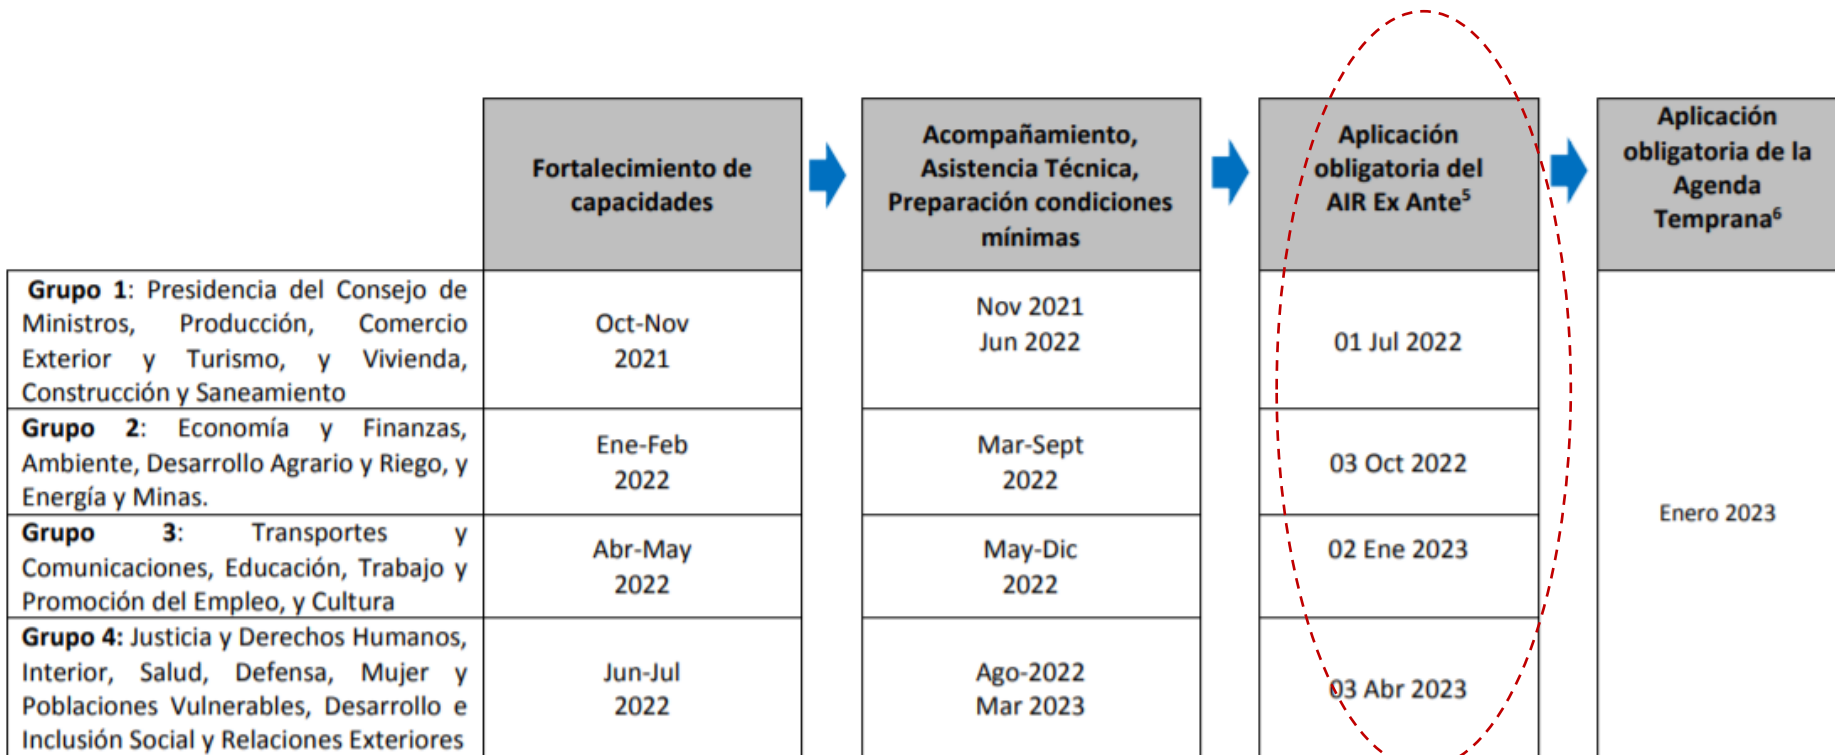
|  | Fortalecimiento de capacidades | Acompañamiento, Asistencia Técnica, Preparación condiciones mínimas | Aplicación obligatoria del AIR Ex Ante$^5$ | Aplicación obligatoria de la Agenda Temprana$^6$ |
|---|---|---|---|---|
| **Grupo 1**: Presidencia del Consejo de Ministros, Producción, Comercio Exterior y Turismo, y Vivienda, Construcción y Saneamiento | Oct-Nov 2021 | Nov 2021 Jun 2022 | 01 Jul 2022 | Enero 2023 |
| **Grupo 2**: Economía y Finanzas, Ambiente, Desarrollo Agrario y Riego, y Energía y Minas. | Ene-Feb 2022 | Mar-Sept 2022 | 03 Oct 2022 | |
| **Grupo 3**: Transportes y Comunicaciones, Educación, Trabajo y Promoción del Empleo, y Cultura | Abr-May 2022 | May-Dic 2022 | 02 Ene 2023 | |
| **Grupo 4:** Justicia y Derechos Humanos, Interior, Salud, Defensa, Mujer y Poblaciones Vulnerables, Desarrollo e Inclusión Social y Relaciones Exteriores | Jun-Jul 2022 | Ago-2022 Mar 2023 | 03 Abr 2023 | |